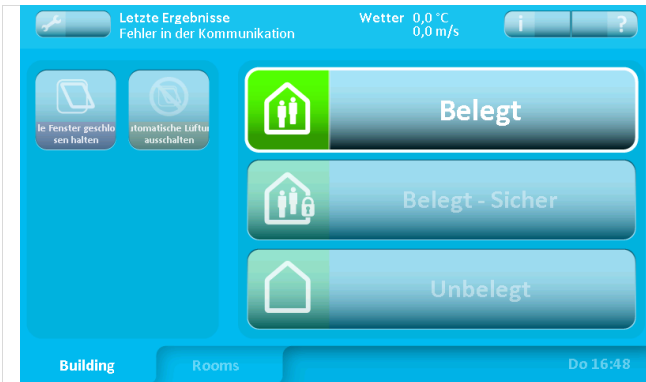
Letzte Ergebnisse
Fehler in der Kommunikation

Wetter 0,0 °C
0,0 m/s

i

?

le Fenster geschlossen halten

utomatische Lüftung ausschalten

Belegt

Belegt - Sicher

Unbelegt

Building

Rooms

Do 16:48